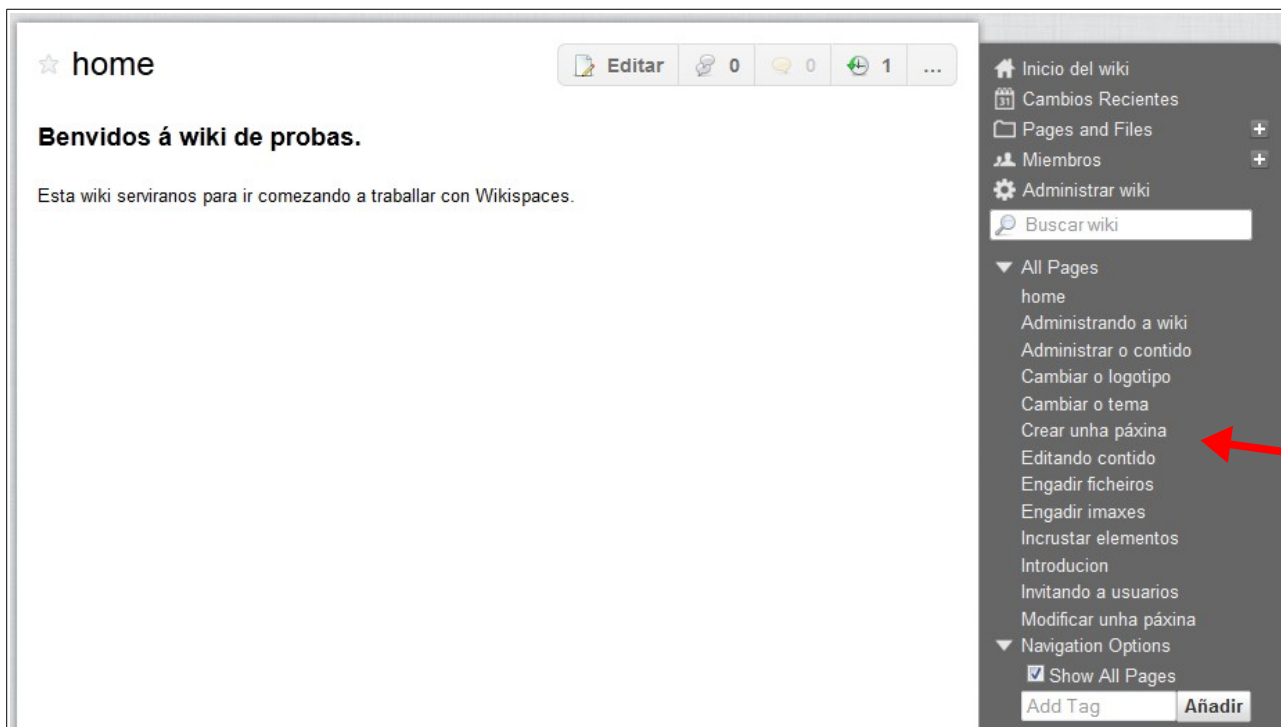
home

Editar 0 0 1 ...

Benvidos á wiki de probas.

Esta wiki serviranos para ir comezando a traballar con Wikispaces.

Inicio del wiki
Cambios Recientes
Pages and Files
Miembros
Administrar wiki
Buscar wiki
All Pages
home
Administrando a wiki
Administrar o contido
Cambiar o logotipo
Cambiar o tema
Crear unha páxina
Editando contido
Engadir ficheiros
Engadir imaxes
Incrustar elementos
Introducion
Invitando a usuarios
Modificar unha páxina
Navigation Options
Show All Pages
Add Tag
Añadir